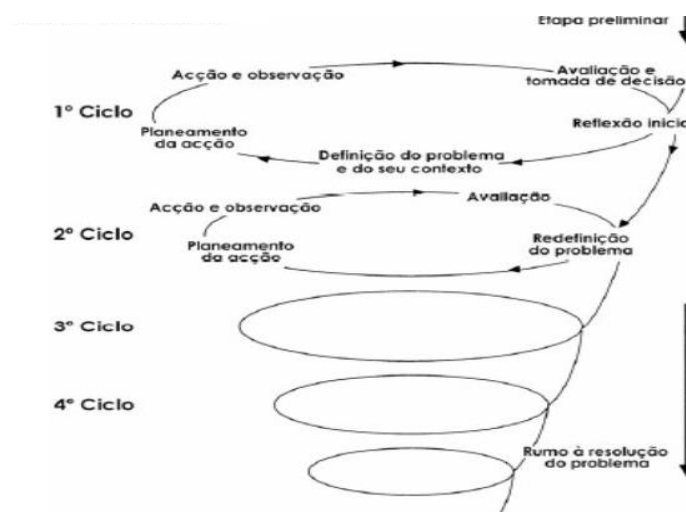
Etapa preliminar

Acção e observação

Avaliação e tomada de decisão

1º Ciclo

Planeamento da acção

Reflexão inicia

Definição do problema e do seu contexto

Acção e observação

Avaliação

2º Ciclo

Planeamento da acção

Redefinição do problema

3º Ciclo

4º Ciclo

Rumo à resolução do problema